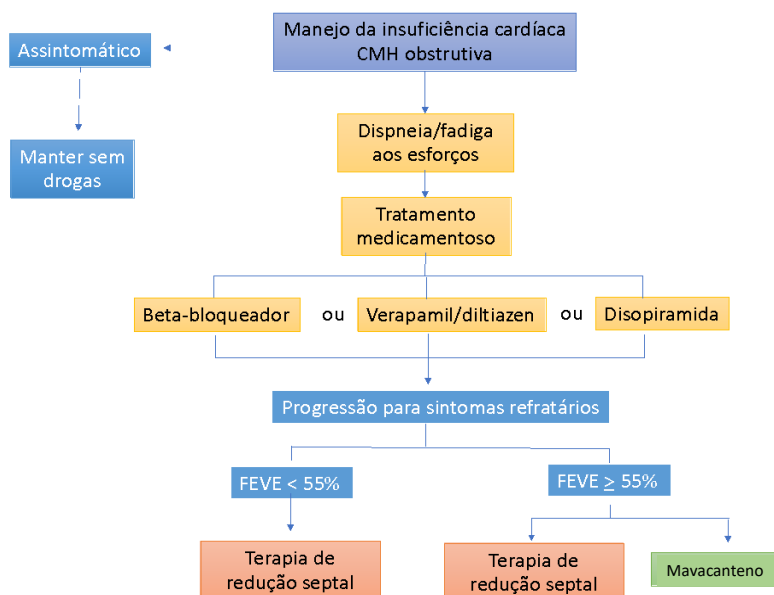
Manejo da insuficiência cardíaca CMH obstrutiva

Assintomático

Manter sem drogas

Dispneia/fadiga aos esforços

Tratamento medicamentoso

Beta-bloqueador

ou

Verapamil/diltiazen

ou

Disopiramida

Progressão para sintomas refratários

FEVE < 55%

FEVE $\geq$ 55%

Terapia de redução septal

Terapia de redução septal

Mavacanteno